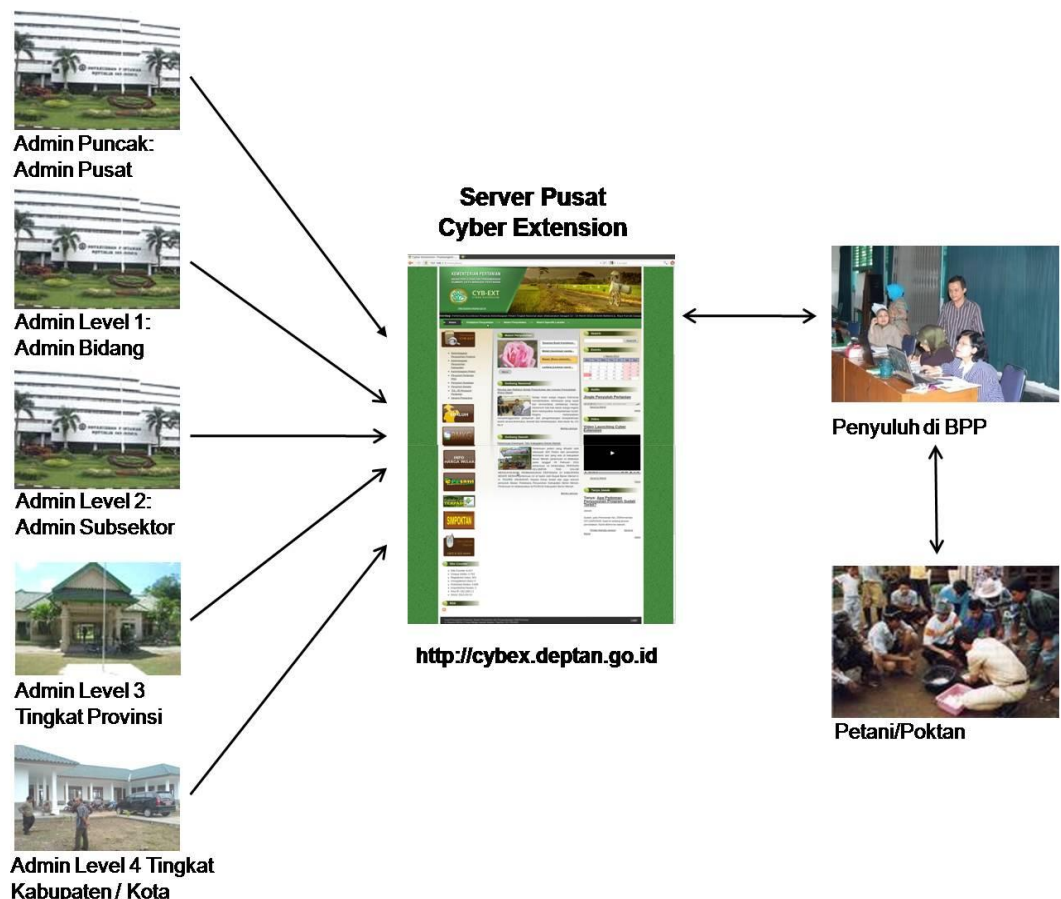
Admin Puncak: Admin Pusat

Admin Level 1: Admin Bidang

Admin Level 2: Admin Subsektor

Admin Level 3 Tingkat Provinsi

Admin Level 4 Tingkat Kabupaten / Kota

Server Pusat Cyber Extension

CYB-EXT

http://cybex.deptan.go.id

Penyuluh di BPP

Petani/Poktan